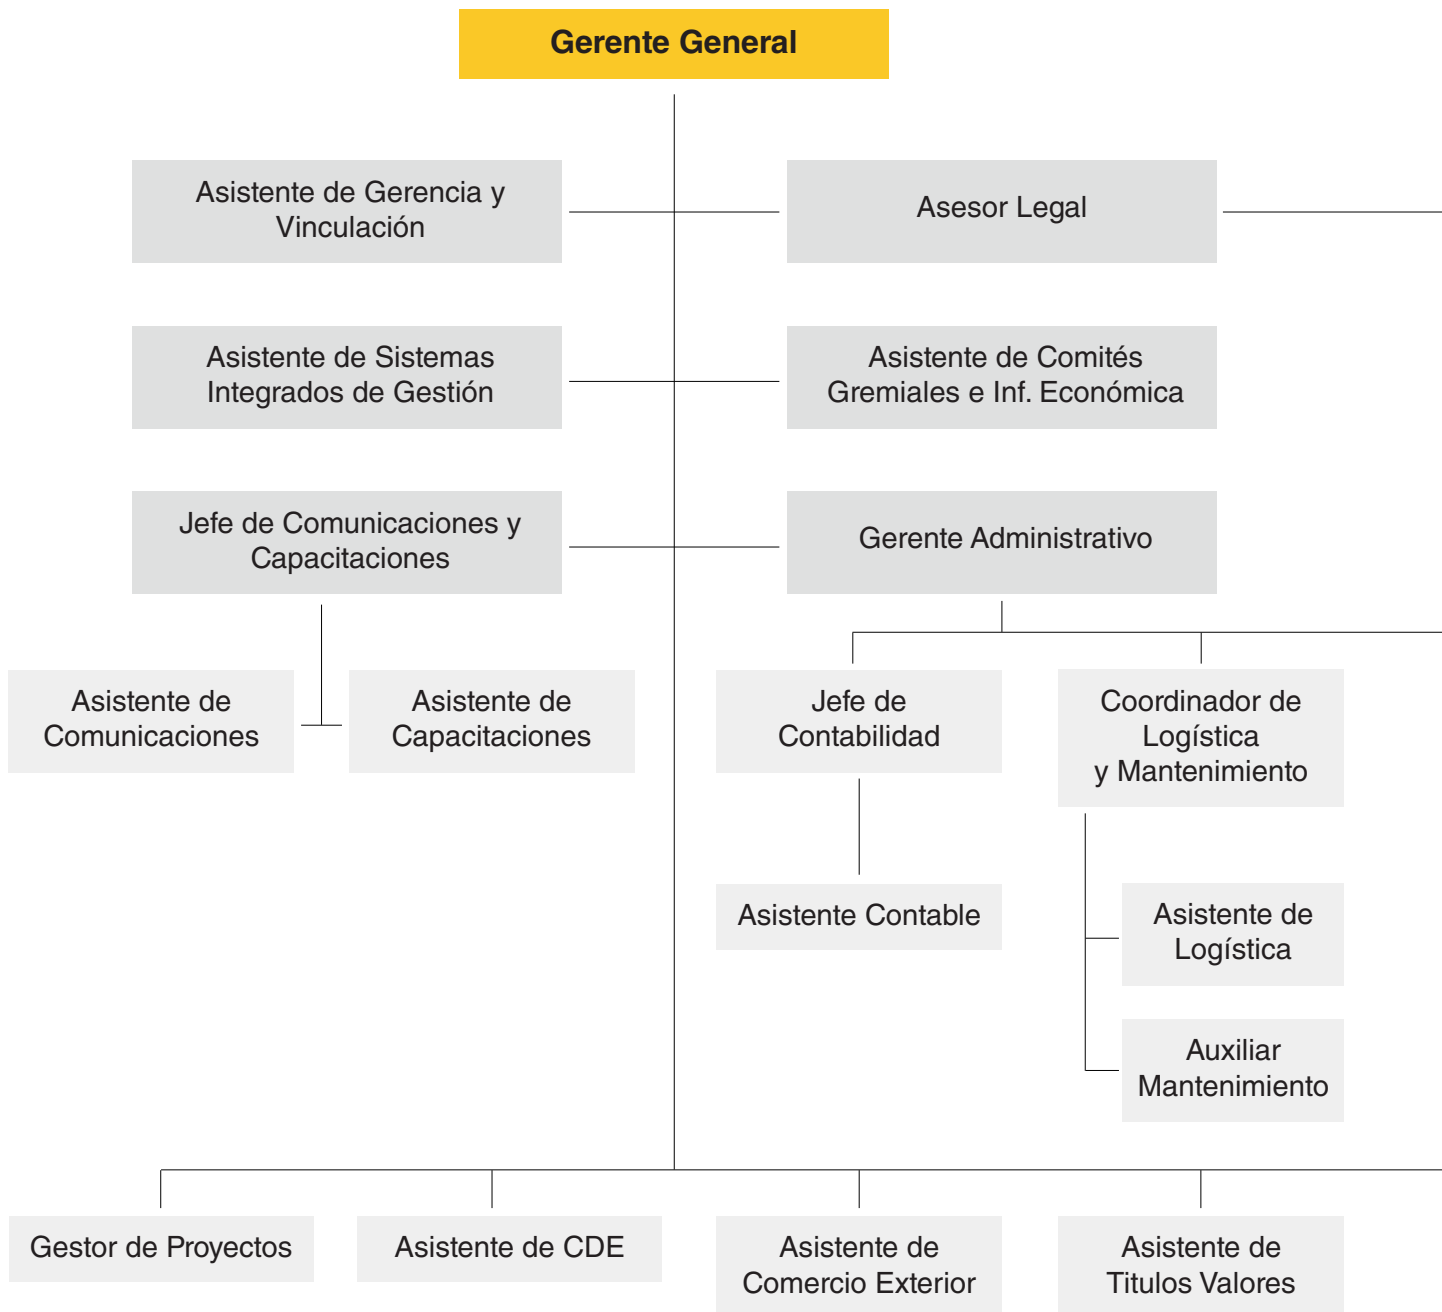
Gerente General

Asistente de Gerencia y Vinculación

Asesor Legal

Asistente de Sistemas Integrados de Gestión

Asistente de Comités Gremiales e Inf. Económica

Jefe de Comunicaciones y Capacitaciones

Gerente Administrativo

Asistente de Comunicaciones

Asistente de Capacitaciones

Jefe de Contabilidad

Coordinador de Logística y Mantenimiento

Asistente Contable

Asistente de Logística

Auxiliar Mantenimiento

Gestor de Proyectos

Asistente de CDE

Asistente de Comercio Exterior

Asistente de Titulos Valores